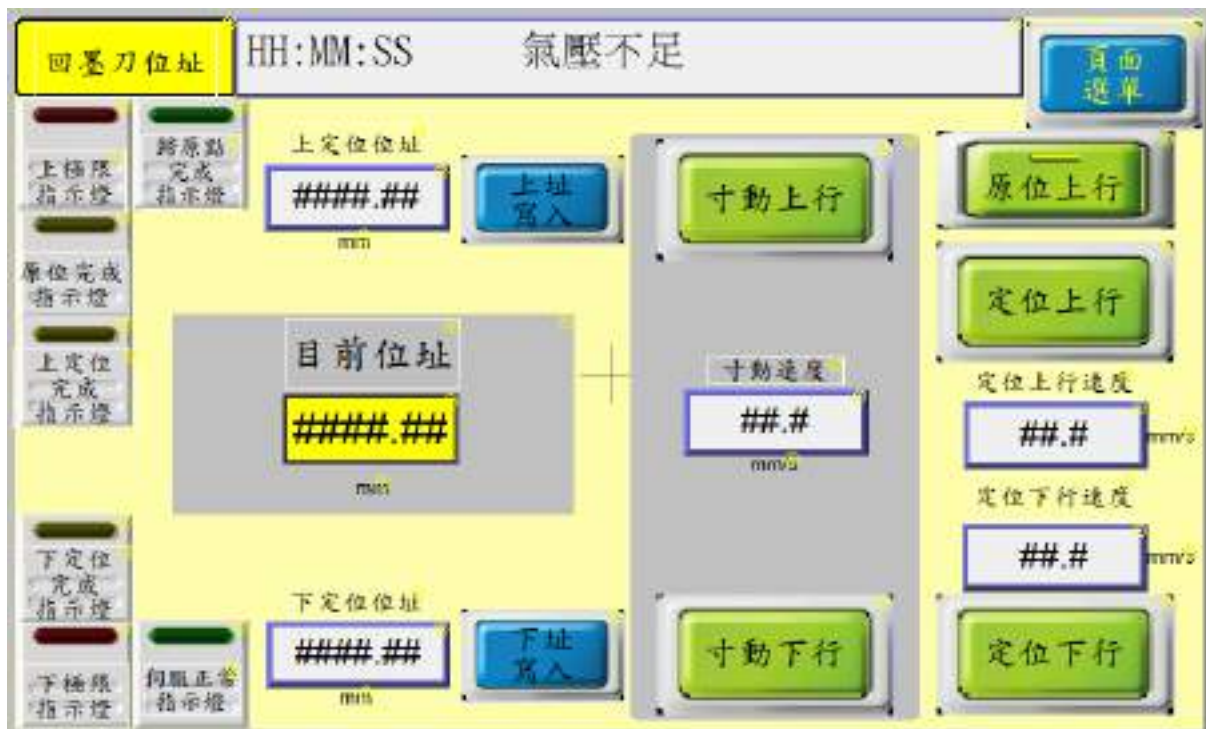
回墨刀位址

HH:MM:SS 氣壓不足

頁面選單

上極限指示燈

歸原點完成指示燈

上定位位址

####.##

mm

上址寫入

寸動上行

原位上行

原位完成指示燈

定位上行

上定位完成指示燈

目前位址

####.##

mm

寸動速度

##.#

mm/s

定位上行速度

##.#

mm/s

定位下行速度

##.#

mm/s

下定位完成指示燈

下定位位址

####.##

mm

下址寫入

寸動下行

定位下行

下極限指示燈

伺服正常指示燈